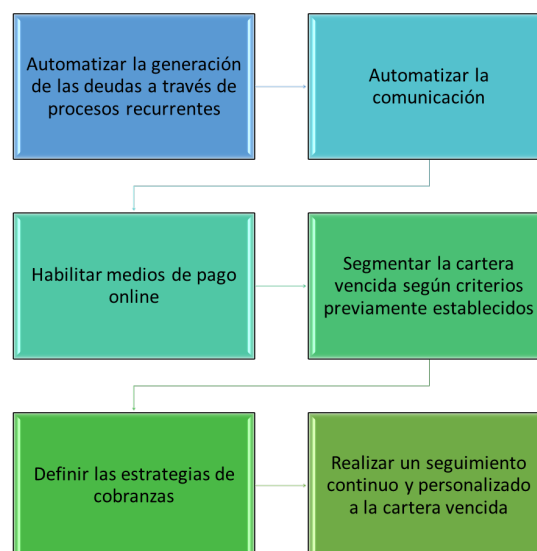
Automatizar la generación de las deudas a través de procesos recurrentes

Automatizar la comunicación

Habilitar medios de pago online

Segmentar la cartera vencida según criterios previamente establecidos

Definir las estrategias de cobranzas

Realizar un seguimiento continuo y personalizado a la cartera vencida